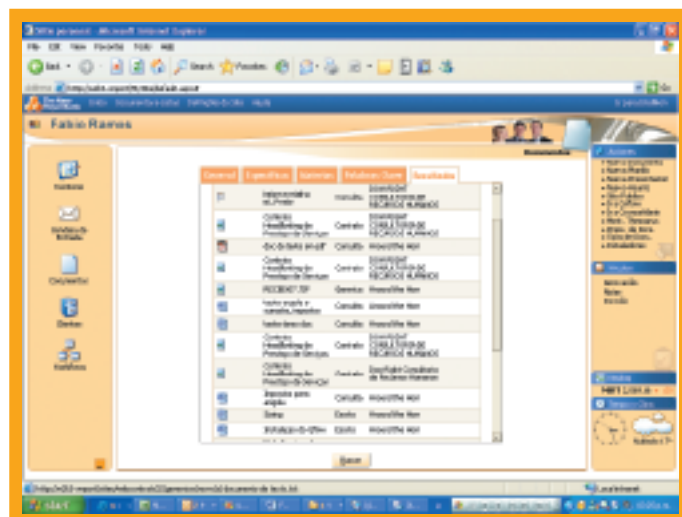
DtOn personal - Microsoft Internet Explorer
File Edit View Favorites Tools Help
Back Search Favorites
Address http://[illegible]
Inicio Documentos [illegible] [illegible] Ayuda
Fabio Ramos
Contatos
Caixa de Entrada
Documentos
Clientes
Relatórios
General Específicos Historias Relatórios Clave Resultados
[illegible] Consultas CONSULTORIA DE RECURSOS HUMANOS
Contrato Prestação de Serviços Contrato CONSULTORIA DE RECURSOS HUMANOS
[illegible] Contrato Wooscifer Hori
Contrato Prestação de Serviços Contrato CONSULTORIA DE RECURSOS HUMANOS
RECIBO 07.737 Genérico Wooscifer Hori
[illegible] Consultas Wooscifer Hori
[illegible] Consultas Wooscifer Hori
Contrato Prestação de Serviços Contrato CONSULTORIA DE RECURSOS HUMANOS
Contrato Prestação de Serviços Contrato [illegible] de Recursos Humanos
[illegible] Consultas Wooscifer Hori
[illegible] Escrito Wooscifer Hori
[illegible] Escrito Wooscifer Hori
Buscar
Ações
Ajuda
Tempo
Local intranet
start